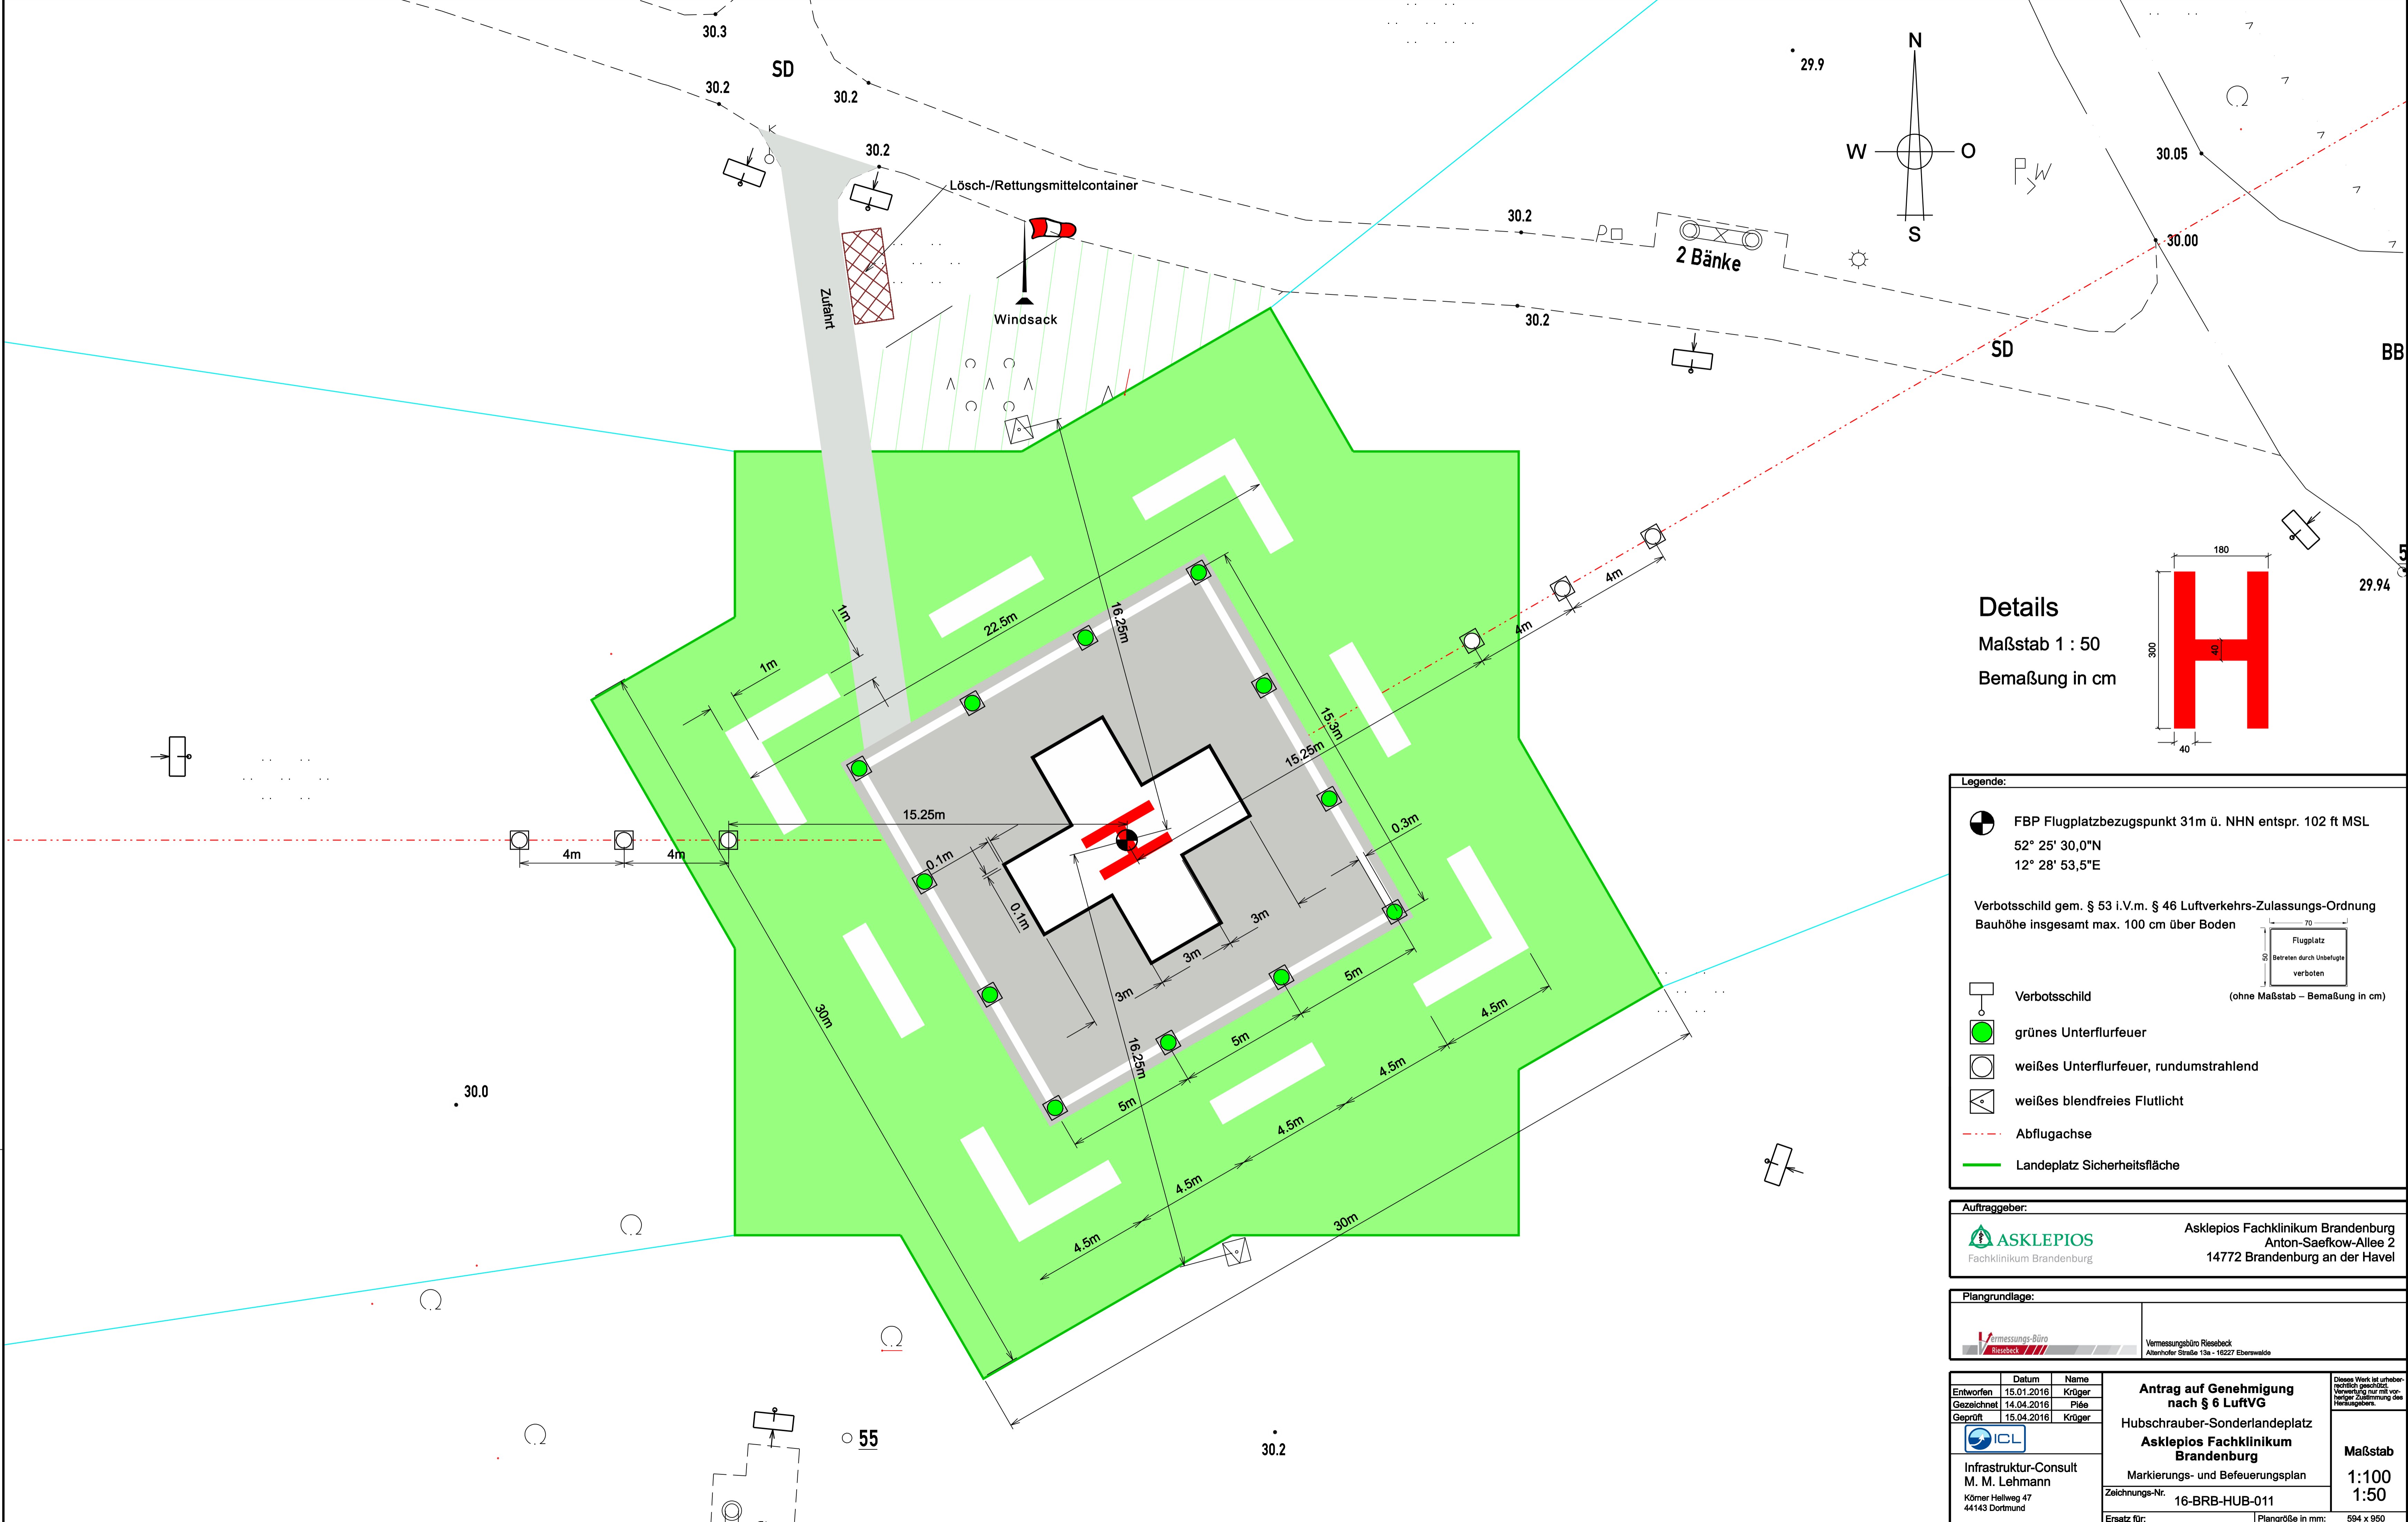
30.3
SD
30.2
30.2
30.2
Lösch-/Rettungsmittelcontainer
Windsack
Zufahrt
29.9
N
W
O
S
30.05
30.00
30.2
2 Bänke
30.2
SD
BB
29.94
Details
Maßstab 1 : 50
Bemaßung in cm
180
300
40
40
22.5m
16.25m
1m
1m
15.3m
15.25m
15.25m
0.3m
0.1m
0.1m
3m
3m
3m
4m
4m
4m
4m
5m
5m
5m
5m
4.5m
4.5m
4.5m
4.5m
4.5m
30m
30m
16.25m
30.0
55
30.2

Legende:
FBP Flugplatzbezugspunkt 31m ü. NHN entspr. 102 ft MSL
52° 25' 30,0"N
12° 28' 53,5"E
Verbotsschild gem. § 53 i.V.m. § 46 Luftverkehrs-Zulassungs-Ordnung
Bauhöhe insgesamt max. 100 cm über Boden
70
50
Flugplatz
Betreten durch Unbefugte
verboten
Verbotsschild
(ohne Maßstab – Bemaßung in cm)
grünes Unterflurfeuer
weißes Unterflurfeuer, rundumstrahlend
weißes blendfreies Flutlicht
Abflugachse
Landeplatz Sicherheitsfläche

Auftraggeber:
ASKLEPIOS
Fachklinikum Brandenburg
Asklepios Fachklinikum Brandenburg
Anton-Saefkow-Allee 2
14772 Brandenburg an der Havel

Plangrundlage:
Vermessungs-Büro Riesebeck
Vermessungsbüro Riesebeck
Altenhofer Straße 13a - 16227 Eberswalde

| | Datum | Name |
|---|---|---|
| Entworfen | 15.01.2016 | Krüger |
| Gezeichnet | 14.04.2016 | Piée |
| Geprüft | 15.04.2016 | Krüger |

ICL
Infrastruktur-Consult
M. M. Lehmann
Körner Hellweg 47
44143 Dortmund

Antrag auf Genehmigung nach § 6 LuftVG
Hubschrauber-Sonderlandeplatz
Asklepios Fachklinikum Brandenburg
Markierungs- und Befeuerungsplan
Zeichnungs-Nr.
16-BRB-HUB-011
Ersatz für:
Plangröße in mm:
594 x 950
Dieses Werk ist urheberrechtlich geschützt. Verwertung nur mit vorheriger Zustimmung des Herausgebers.
Maßstab
1:100
1:50